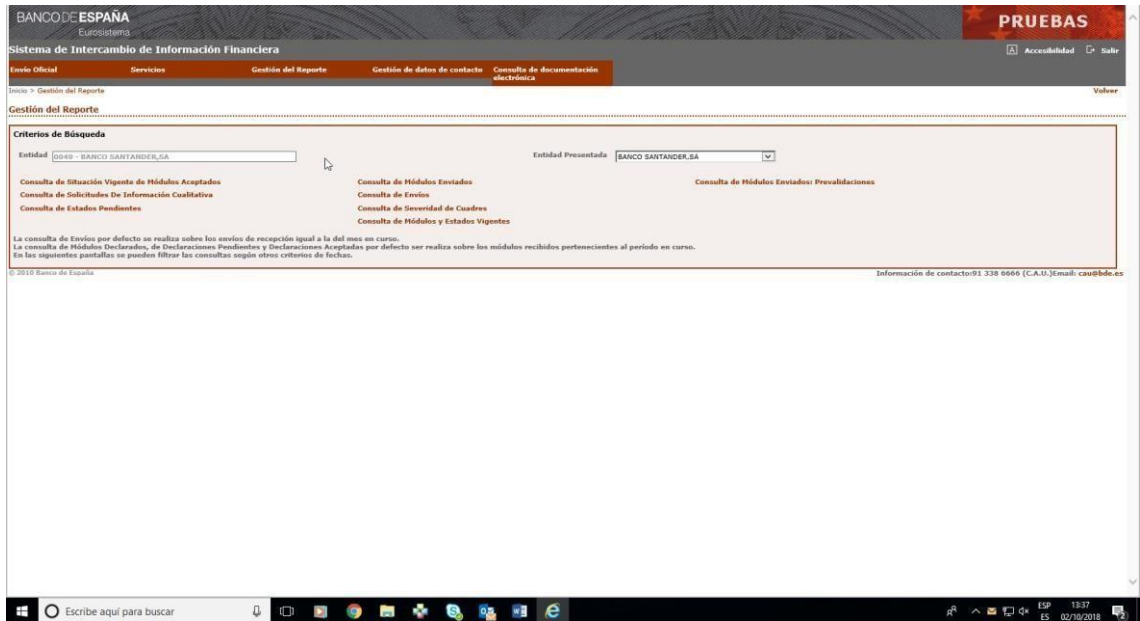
BANCO DE ESPAÑA
Eurosistema

PRUEBAS

Sistema de Intercambio de Información Financiera

Accesibilidad Salir

Envío Oficial | Servicios | Gestión del Reporte | Gestión de datos de contacto | Consulta de documentación electrónica

Inicio > Gestión del Reporte

Volver

Gestión del Reporte

Criterios de Búsqueda

Entidad 0049 - BANCO SANTANDER,SA

Entidad Presentada BANCO SANTANDER,SA

Consulta de Situación Vigente de Módulos Aceptados
Consulta de Solicitudes De Información Cualitativa
Consulta de Estados Pendientes

Consulta de Módulos Enviados
Consulta de Envíos
Consulta de Severidad de Cuadres
Consulta de Módulos y Estados Vigentes

Consulta de Módulos Enviados: Prevalidaciones

La consulta de Envíos por defecto se realiza sobre los envíos de recepción igual a la del mes en curso.
La consulta de Módulos Declarados, de Declaraciones Pendientes y Declaraciones Aceptadas por defecto ser realiza sobre los módulos recibidos pertenecientes al periodo en curso.
En las siguientes pantallas se pueden filtrar las consultas según otros criterios de fechas.

© 2010 Banco de España

Información de contacto:91 338 6666 (C.A.U.)Email: cau@bde.es

Escribe aquí para buscar

ESP ES 13:37 02/10/2018